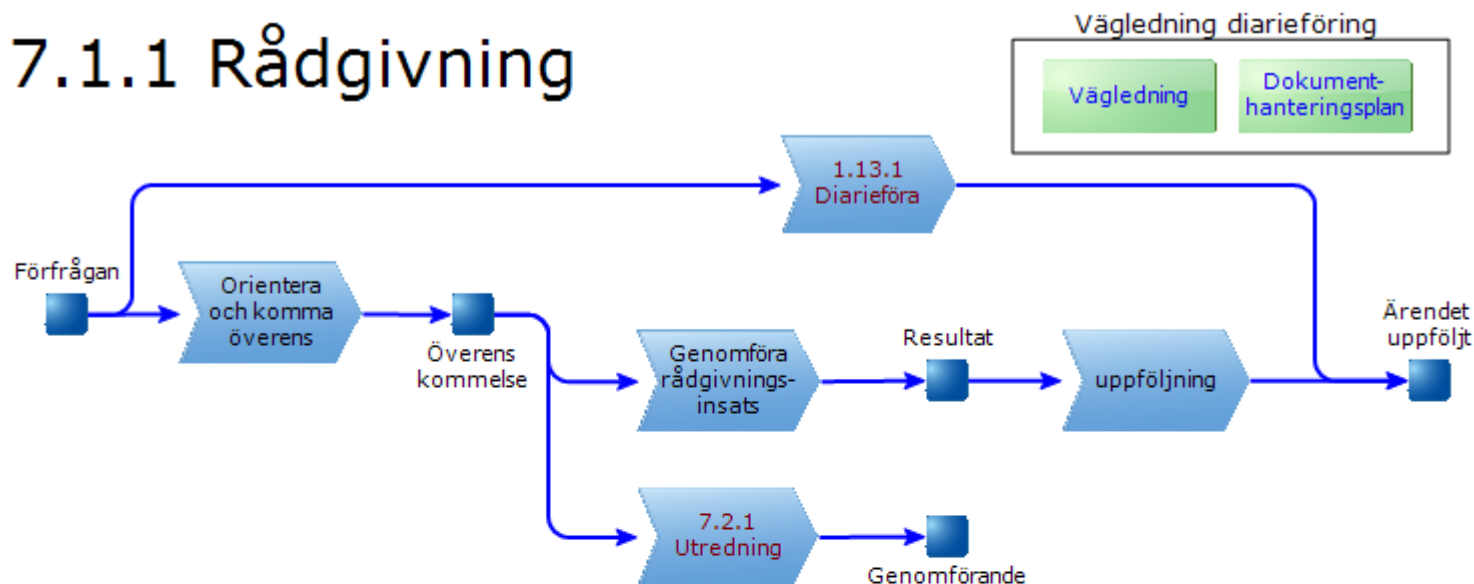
7.1.1 Rådgivning

Vägledning diarieföring

Vägledning

Dokumenthanteringsplan

1.13.1 Diarieföra

Förfrågan

Orientera och komma överens

Överens kommelse

Genomföra rådgivningsinsats

Resultat

uppföljning

Ärendet uppföljt

7.2.1 Utredning

Genomförande